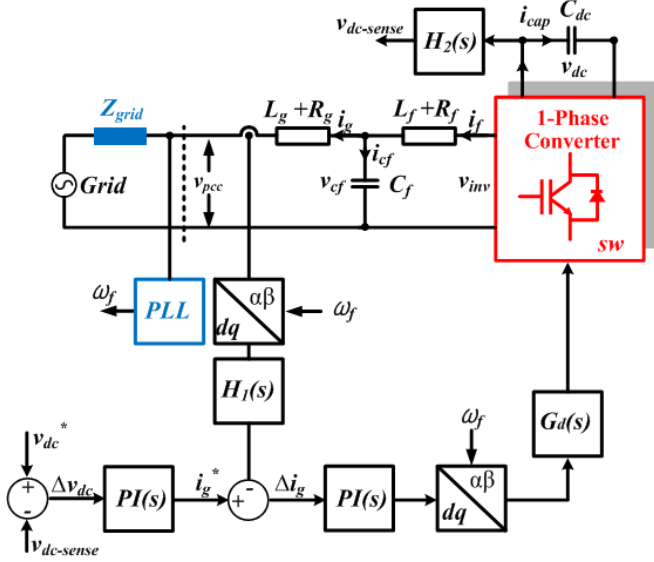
$v_{dc\text{-}sense}$ $H_2(s)$ $i_{cap}$ $C_{dc}$ $v_{dc}$

$Z_{grid}$ $L_g + R_g$ $i_g$ $L_f + R_f$ $i_f$ 1-Phase Converter

$i_{cf}$

Grid $v_{pcc}$ $v_{cf}$ $C_f$ $v_{inv}$

sw

$\omega_f$ PLL αβ dq $\omega_f$

$H_1(s)$

$\omega_f$

$v_{dc}^*$ $G_d(s)$

+ $\Delta v_{dc}$ PI(s) $i_g^*$ - $\Delta i_g$ PI(s) αβ dq

- +

$v_{dc\text{-}sense}$